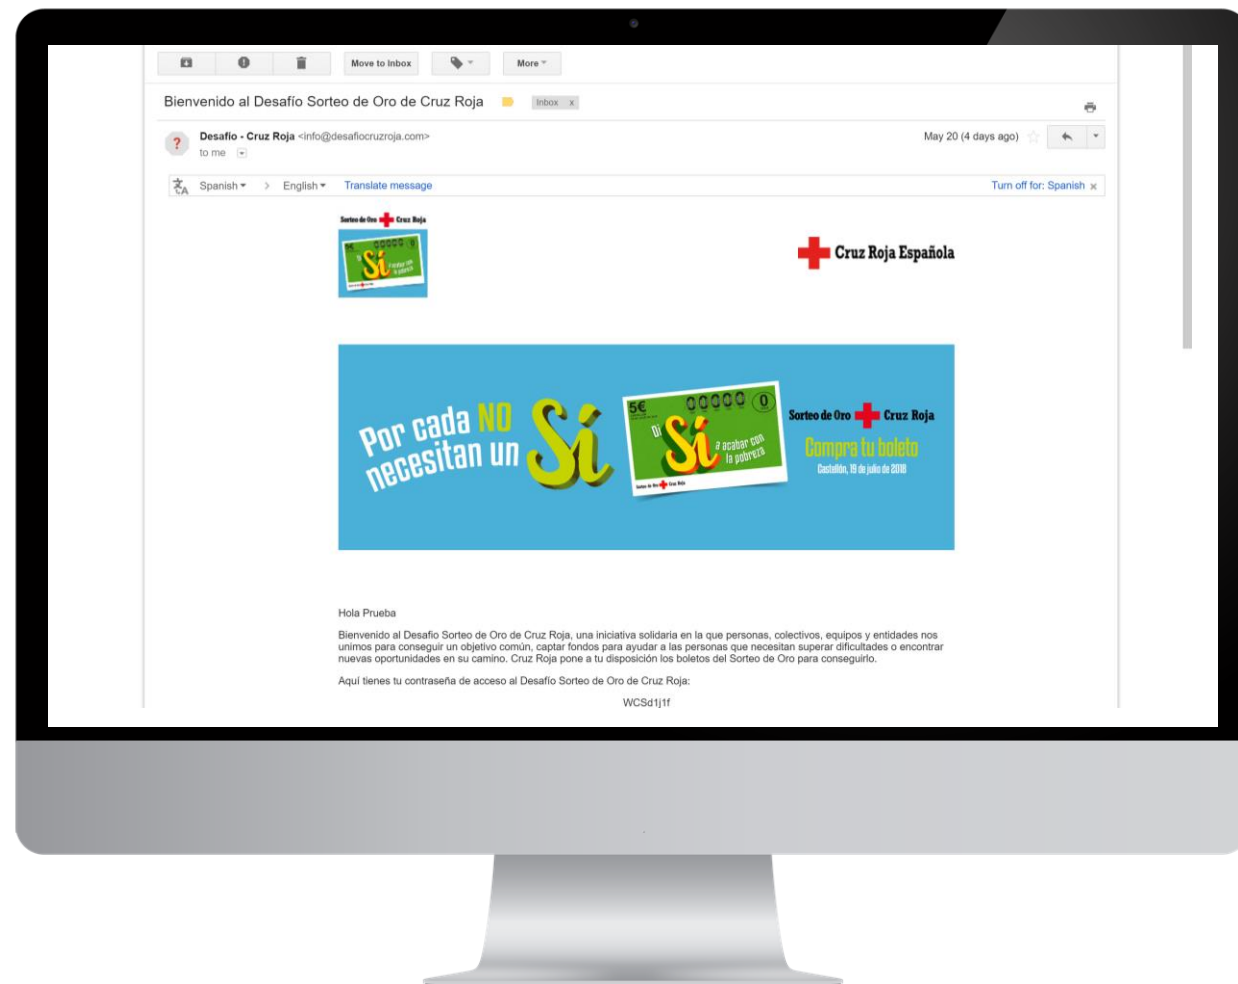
Move to Inbox
More

Bienvenido al Desafío Sorteo de Oro de Cruz Roja
Inbox x

Desafio - Cruz Roja <info@desafiocruzroja.com>
to me
May 20 (4 days ago)

Spanish > English Translate message
Turn off for: Spanish x

Sorteo de Oro Cruz Roja
Sí

Cruz Roja Española

Por cada NO necesitan un Sí
5€
00000 0
Di Sí a acabar con la pobreza
Sorteo de Oro Cruz Roja
Sorteo de Oro Cruz Roja
Compra tu boleto
Castellón, 19 de julio de 2018

Hola Prueba

Bienvenido al Desafío Sorteo de Oro de Cruz Roja, una iniciativa solidaria en la que personas, colectivos, equipos y entidades nos unimos para conseguir un objetivo común, captar fondos para ayudar a las personas que necesitan superar dificultades o encontrar nuevas oportunidades en su camino. Cruz Roja pone a tu disposición los boletos del Sorteo de Oro para conseguirlo.

Aquí tienes tu contraseña de acceso al Desafío Sorteo de Oro de Cruz Roja:

WCSd1j1f